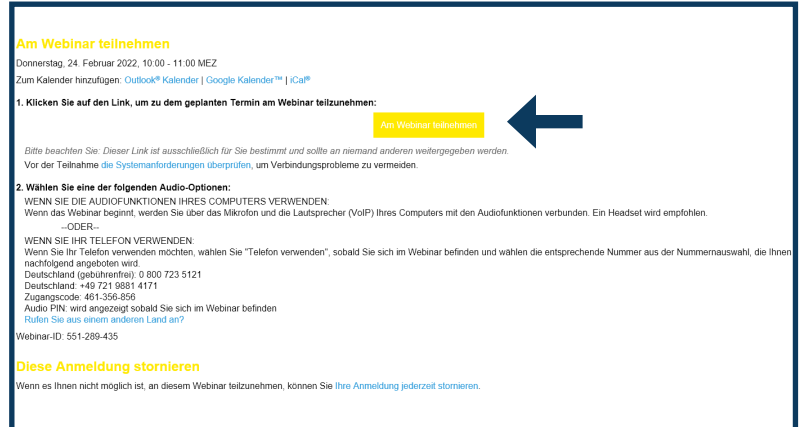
Am Webinar teilnehmen

Donnerstag, 24. Februar 2022, 10:00 - 11:00 MEZ

Zum Kalender hinzufügen: Outlook® Kalender | Google Kalender™ | iCal®

1. Klicken Sie auf den Link, um zu dem geplanten Termin am Webinar teilzunehmen:

Am Webinar teilnehmen

Bitte beachten Sie: Dieser Link ist ausschließlich für Sie bestimmt und sollte an niemand anderen weitergegeben werden.

Vor der Teilnahme die Systemanforderungen überprüfen, um Verbindungsprobleme zu vermeiden.

2. Wählen Sie eine der folgenden Audio-Optionen:

WENN SIE DIE AUDIOFUNKTIONEN IHRES COMPUTERS VERWENDEN:
Wenn das Webinar beginnt, werden Sie über das Mikrofon und die Lautsprecher (VoIP) Ihres Computers mit den Audiofunktionen verbunden. Ein Headset wird empfohlen.

--ODER--

WENN SIE IHR TELEFON VERWENDEN:
Wenn Sie Ihr Telefon verwenden möchten, wählen Sie "Telefon verwenden", sobald Sie sich im Webinar befinden und wählen die entsprechende Nummer aus der Nummernauswahl, die Ihnen nachfolgend angeboten wird.
Deutschland (gebührenfrei): 0 800 723 5121
Deutschland: +49 721 9881 4171
Zugangscode: 461-356-856
Audio PIN: wird angezeigt sobald Sie sich im Webinar befinden
Rufen Sie aus einem anderen Land an?

Webinar-ID: 551-289-435

Diese Anmeldung stornieren

Wenn es Ihnen nicht möglich ist, an diesem Webinar teilzunehmen, können Sie Ihre Anmeldung jederzeit stornieren.